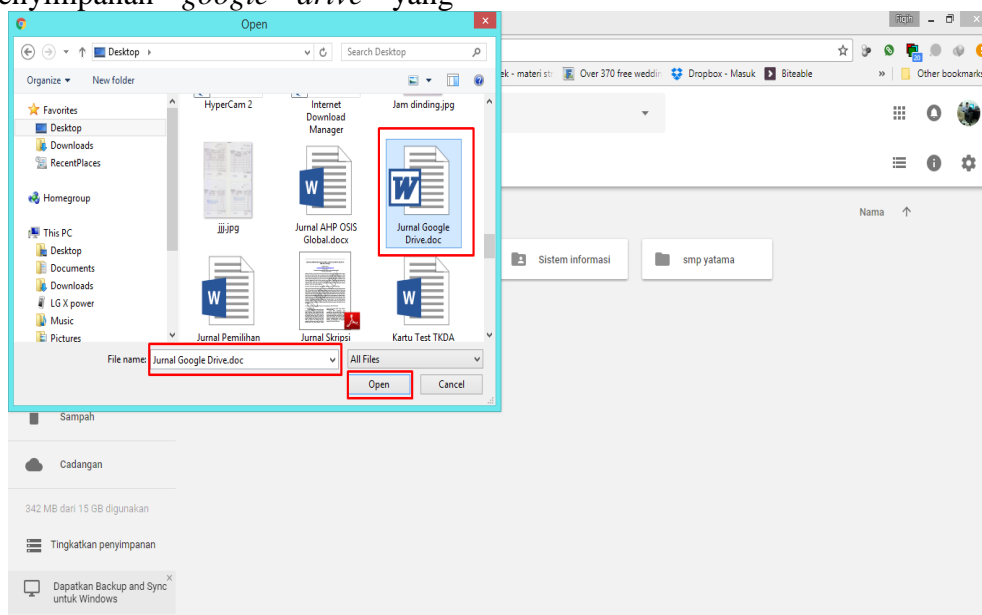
enyimpanan "google" drive" yang

Open

Desktop ›

Search Desktop

Organize ▾ New folder

Favorites
Desktop
Downloads
RecentPlaces

Homegroup

This PC
Desktop
Documents
Downloads
LG X power
Music
Pictures

HyperCam 2
Internet Download Manager
Jam dinding.jpg
jjj.jpg
Jurnal AHP OSIS Global.docx
Jurnal Google Drive.doc
Jurnal Pemilihan
Jurnal Skripsi
Kartu Test TKDA

File name: Jurnal Google Drive.doc
All Files
Open
Cancel

fiqih

ek - materi st
Over 370 free weddi
Dropbox - Masuk
Biteable
Other bookmarks

Nama ↑

Sistem informasi
smp yatama

Sampah
Cadangan
342 MB dari 15 GB digunakan
Tingkatkan penyimpanan
Dapatkan Backup and Sync untuk Windows